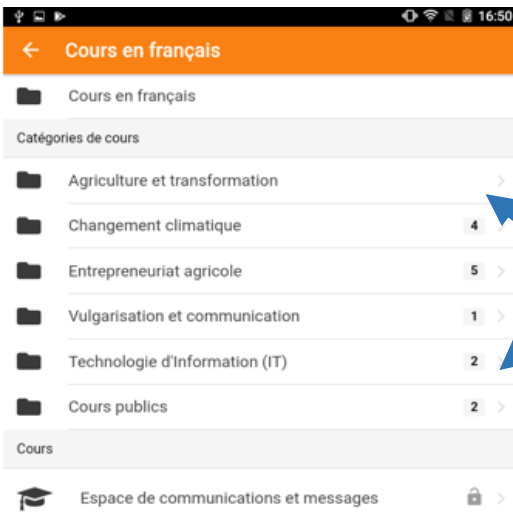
16:50

Cours en français

Cours en français

Catégories de cours

Agriculture et transformation

Changement climatique 4

Entrepreneuriat agricole 5

Vulgarisation et communication 1

Technologie d'Information (IT) 2

Cours publics 2

Cours

Espace de communications et messages